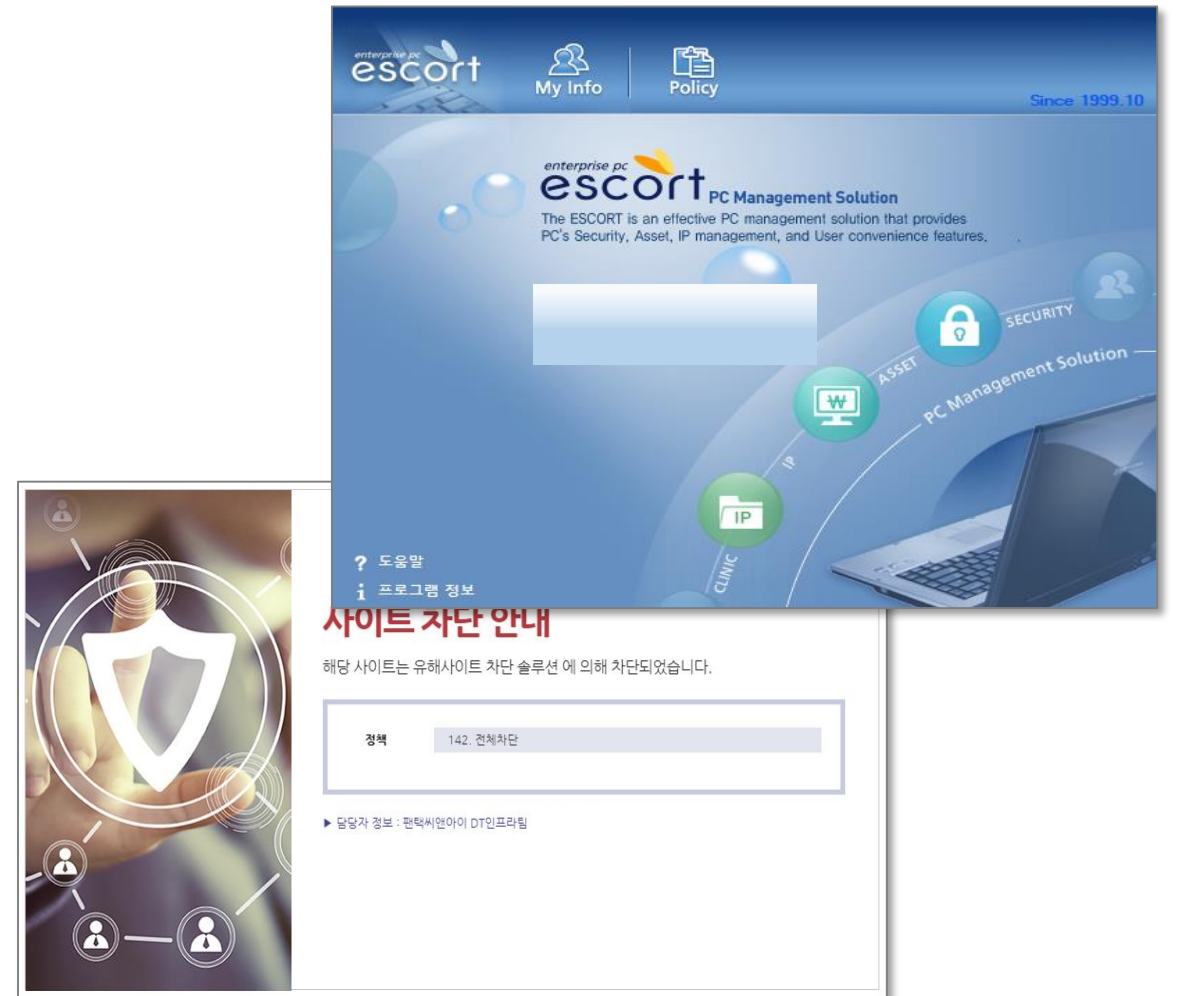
enterprise pc
escort

My Info

Policy

Since 1999.10

enterprise pc
escort PC Management Solution
The ESCORT is an effective PC management solution that provides PC's Security, Asset, IP management, and User convenience features.

SECURITY
ASSET
IP
CLINIC
PC Management Solution

₩

IP

? 도움말
i 프로그램 정보

사이트 차단 안내

해당 사이트는 유해사이트 차단 솔루션 에 의해 차단되었습니다.

| 정책 | 142. 전체차단 |
|---|---|

▶ 담당자 정보 : 팬택씨앤아이 DT인프라팀